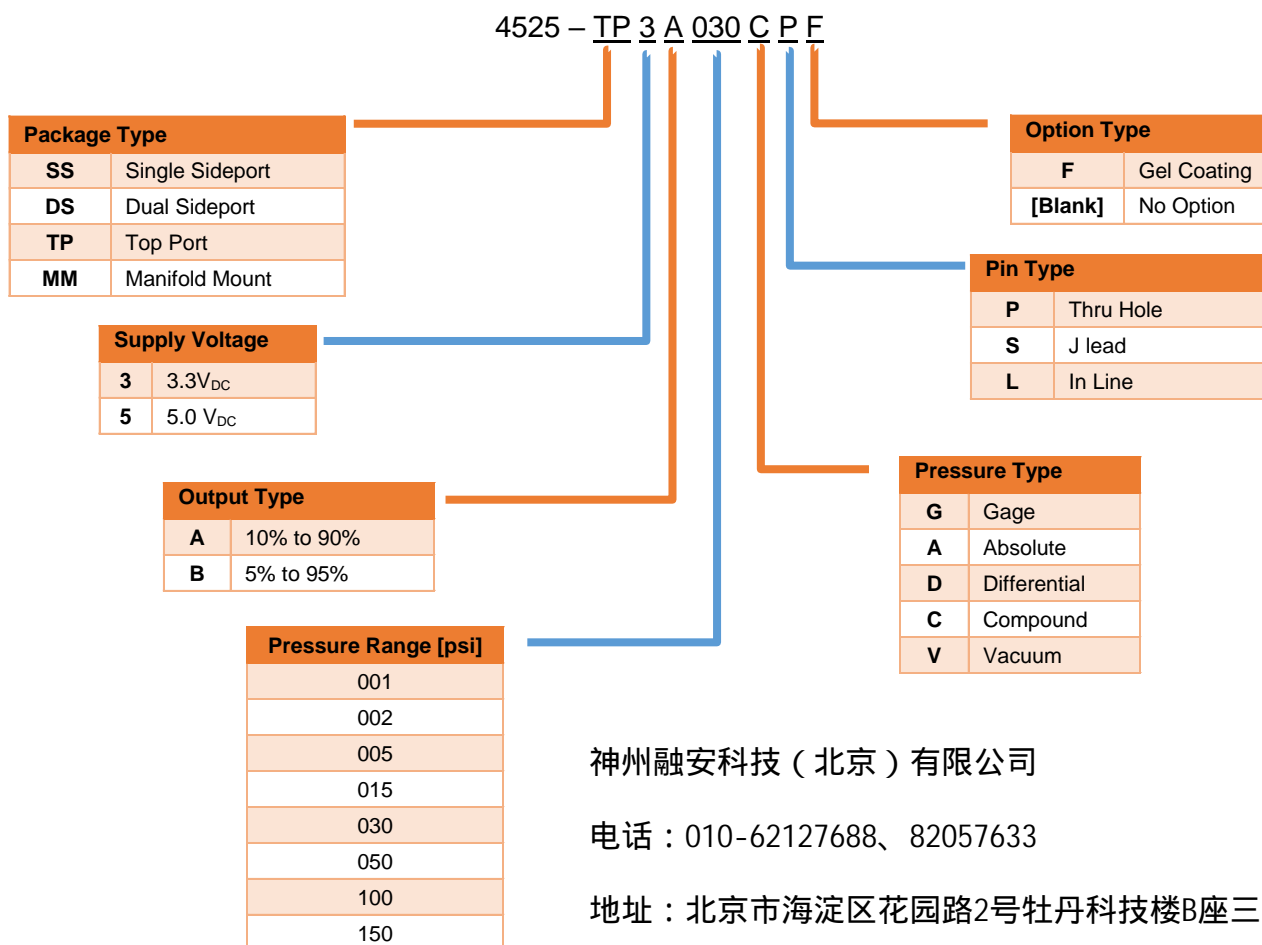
4525 – TP 3 A 030 C P F

| Package Type | |
|---|---|
| **SS** | Single Sideport |
| **DS** | Dual Sideport |
| **TP** | Top Port |
| **MM** | Manifold Mount |

| Supply Voltage | |
|---|---|
| **3** | 3.3V$_{DC}$ |
| **5** | 5.0 V$_{DC}$ |

| Output Type | |
|---|---|
| **A** | 10% to 90% |
| **B** | 5% to 95% |

| Pressure Range [psi] |
|---|
| 001 |
| 002 |
| 005 |
| 015 |
| 030 |
| 050 |
| 100 |
| 150 |

| Option Type | |
|---|---|
| **F** | Gel Coating |
| **[Blank]** | No Option |

| Pin Type | |
|---|---|
| **P** | Thru Hole |
| **S** | J lead |
| **L** | In Line |

| Pressure Type | |
|---|---|
| **G** | Gage |
| **A** | Absolute |
| **D** | Differential |
| **C** | Compound |
| **V** | Vacuum |

神州融安科技（北京）有限公司

电话：010-62127688、82057633

地址：北京市海淀区花园路2号牡丹科技楼B座三